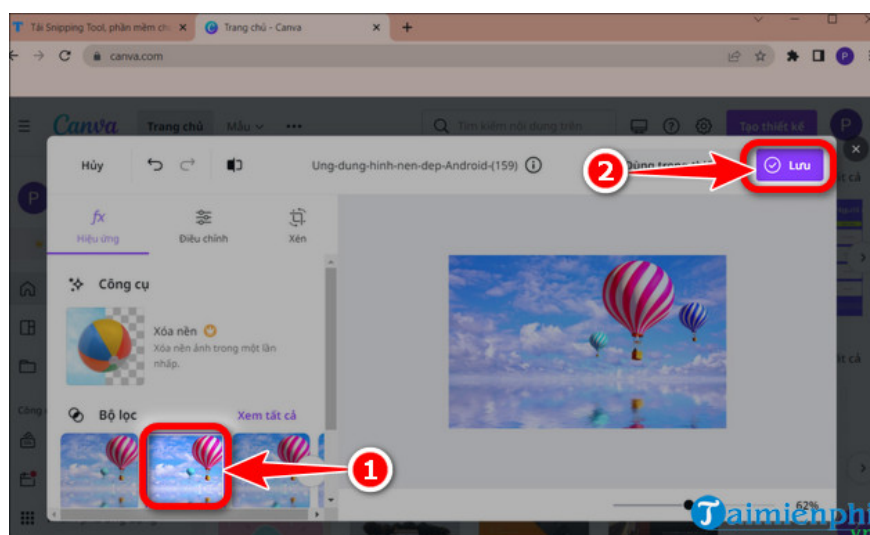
T Tải Snipping Tool, phần mềm ch ×
Trang chủ - Canva ×
+
canva.com
P
Canva
Trang chủ
Mẫu
Tìm kiếm nội dung trên
Tạo thiết kế
P
Hủy
Ung-dung-hinh-nen-dep-Android-(159)
Dùng trong thiết
Lưu
×
2
fx
Hiệu ứng
Điều chỉnh
Xén
Công cụ
Xóa nền
Xóa nền ảnh trong một lần nhấp.
Bộ lọc
Xem tất cả
1
62%
Taimienphi